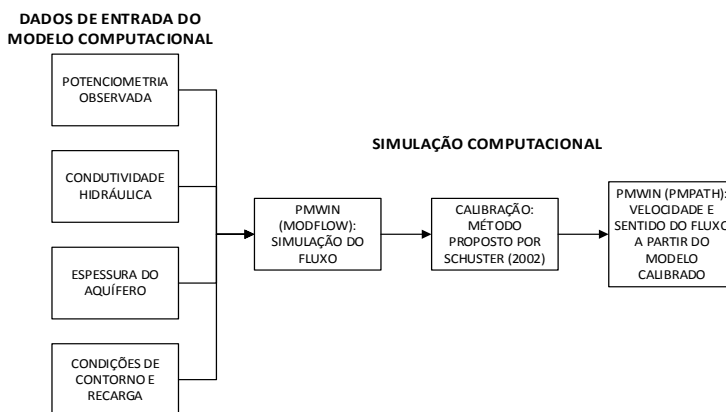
DADOS DE ENTRADA DO MODELO COMPUTACIONAL

POTENCIOMETRIA OBSERVADA

CONDUTIVIDADE HIDRÁULICA

ESPESSURA DO AQUÍFERO

CONDIÇÕES DE CONTORNO E RECARGA

SIMULAÇÃO COMPUTACIONAL

PMWIN (MODFLOW): SIMULAÇÃO DO FLUXO

CALIBRAÇÃO: MÉTODO PROPOSTO POR SCHUSTER (2002)

PMWIN (PMPATH): VELOCIDADE E SENTIDO DO FLUXO A PARTIR DO MODELO CALIBRADO